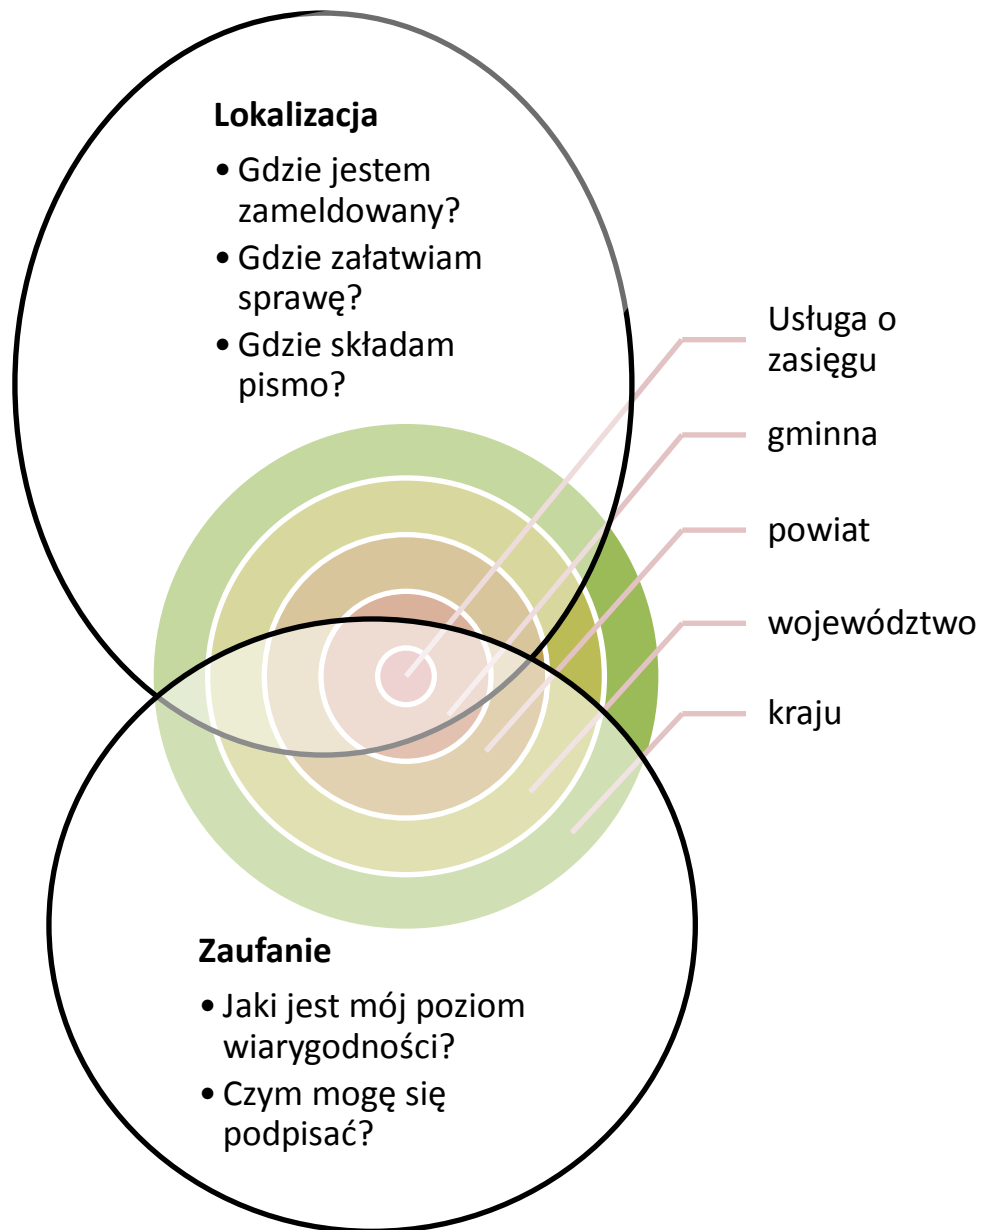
Lokalizacja

• Gdzie jestem zameldowany?
• Gdzie załatwiam sprawę?
• Gdzie składam pismo?

Usługa o zasięgu

gminna

powiat

województwo

kraju

Zaufanie

• Jaki jest mój poziom wiarygodności?
• Czym mogę się podpisać?